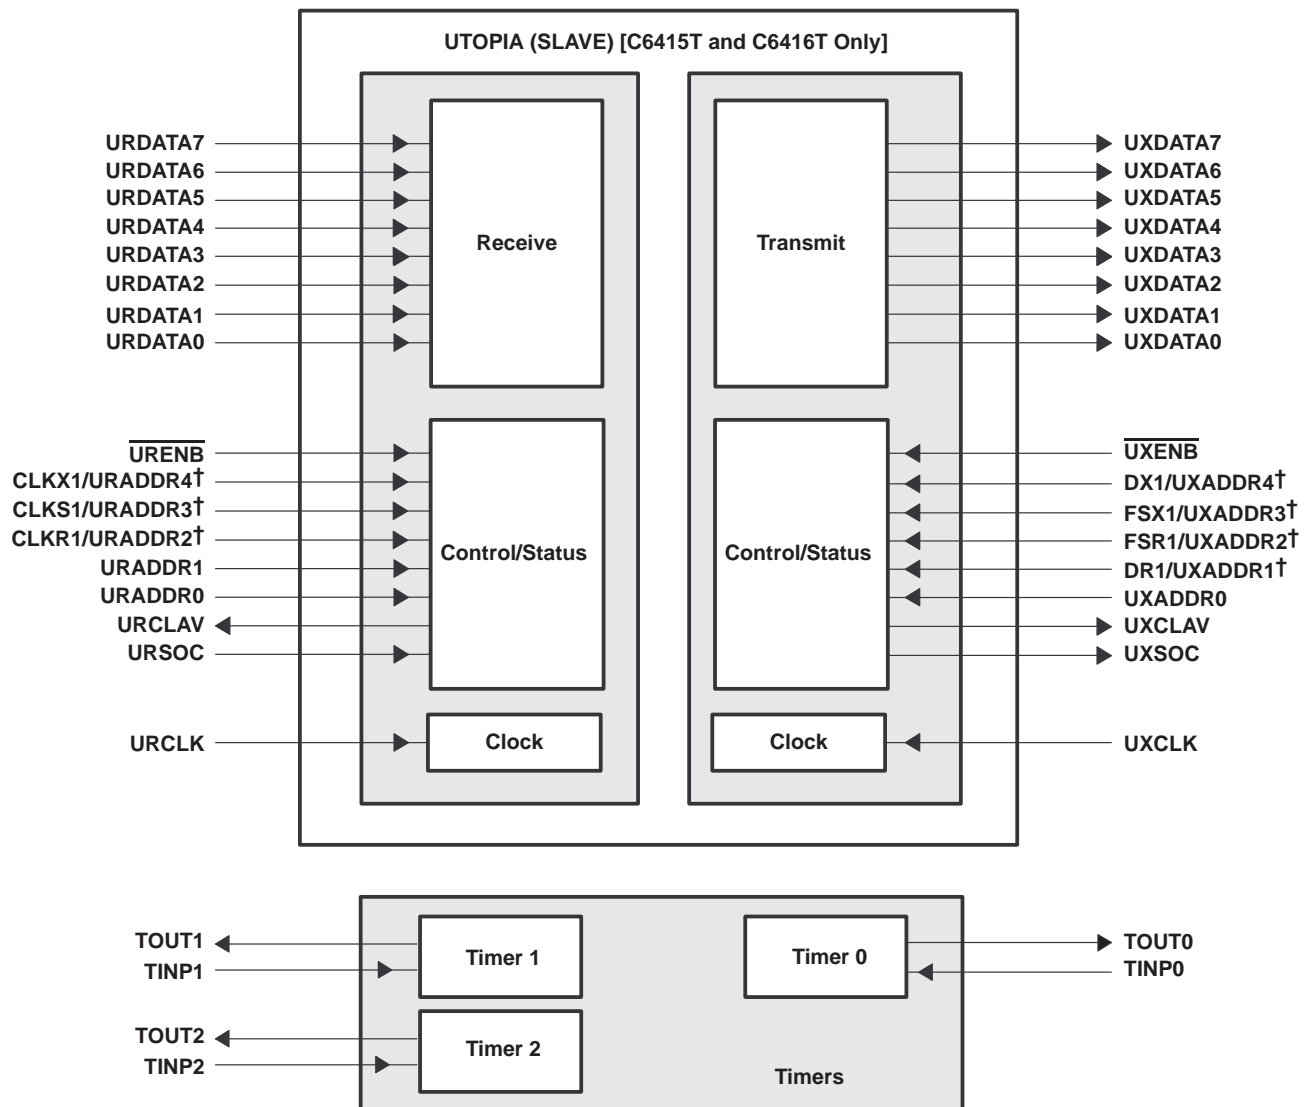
UTOPIA (SLAVE) [C6415T and C6416T Only]

URDATA7
URDATA6
URDATA5
URDATA4
URDATA3
URDATA2
URDATA1
URDATA0

Receive

Transmit

UXDATA7
UXDATA6
UXDATA5
UXDATA4
UXDATA3
UXDATA2
UXDATA1
UXDATA0

$\overline{\text{URENB}}$
CLKX1/URADDR4†
CLKS1/URADDR3†
CLKR1/URADDR2†
URADDR1
URADDR0
URCLAV
URSOC

Control/Status

Control/Status

$\overline{\text{UXENB}}$
DX1/UXADDR4†
FSX1/UXADDR3†
FSR1/UXADDR2†
DR1/UXADDR1†
UXADDR0
UXCLAV
UXSOC

URCLK
Clock
Clock
UXCLK

TOUT1
TINP1
Timer 1
Timer 0
TOUT0
TINP0

TOUT2
TINP2
Timer 2
Timers